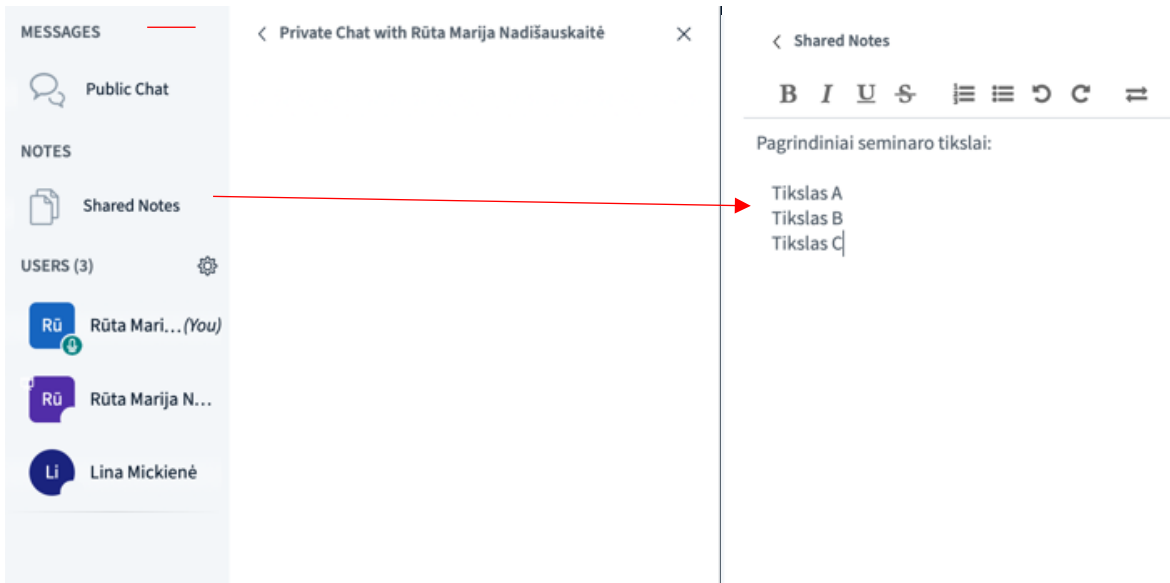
MESSAGES

Public Chat

NOTES

Shared Notes

USERS (3)

Rū Rūta Mari... (You)

Rū Rūta Marija N...

Li Lina Mickienė

Private Chat with Rūta Marija Nadišauskaitė

Shared Notes

B I U S

Pagrindiniai seminaro tikslai:

Tikslas A
Tikslas B
Tikslas C